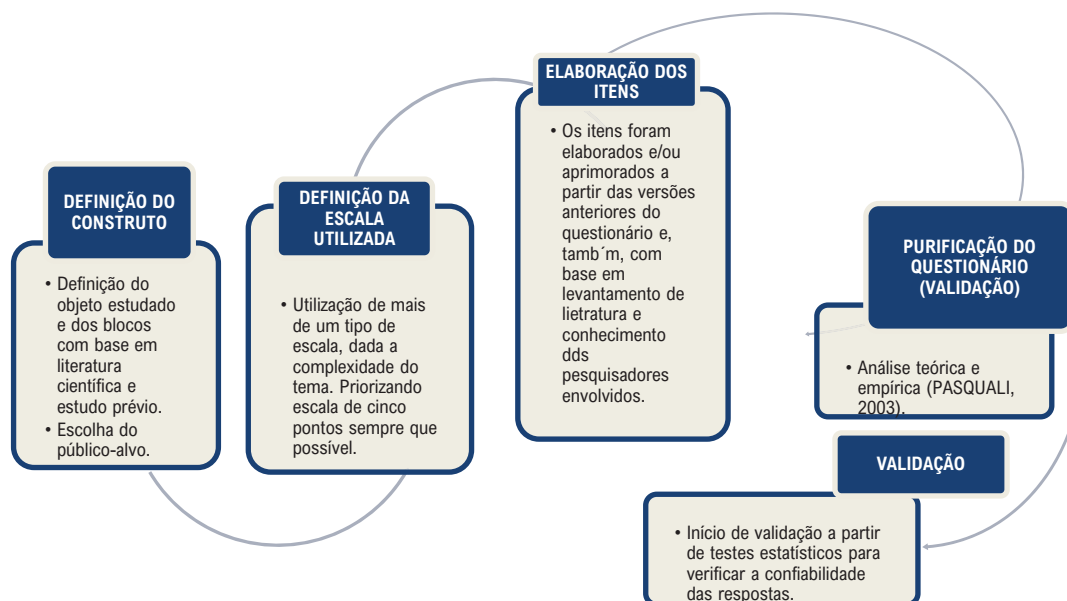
DEFINIÇÃO DO CONSTRUTO

• Definição do objeto estudado e dos blocos com base em literatura científica e estudo prévio.
• Escolha do público-alvo.

DEFINIÇÃO DA ESCALA UTILIZADA

• Utilização de mais de um tipo de escala, dada a complexidade do tema. Priorizando escala de cinco pontos sempre que possível.

ELABORAÇÃO DOS ITENS

• Os itens foram elaborados e/ou aprimorados a partir das versões anteriores do questionário e, tamb´m, com base em levantamento de lietratura e conhecimento dds pesquisadores envolvidos.

PURIFICAÇÃO DO QUESTIONÁRIO (VALIDAÇÃO)

• Análise teórica e empírica (PASQUALI, 2003).

VALIDAÇÃO

• Início de validação a partir de testes estatísticos para verificar a confiabilidade das respostas.